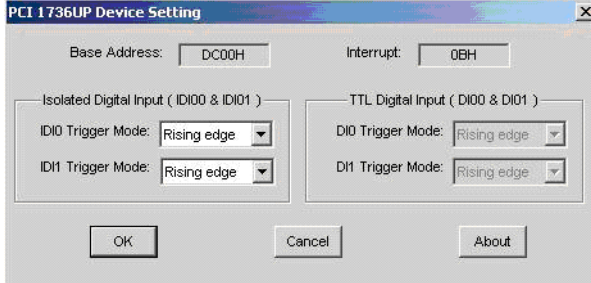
PCI 1736UP Device Setting

Base Address: DC00H

Interrupt: 0BH

Isolated Digital Input ( IDI00 & IDI01 )

IDI0 Trigger Mode: Rising edge

IDI1 Trigger Mode: Rising edge

TTL Digital Input ( DI00 & DI01 )

DI0 Trigger Mode: Rising edge

DI1 Trigger Mode: Rising edge

OK

Cancel

About